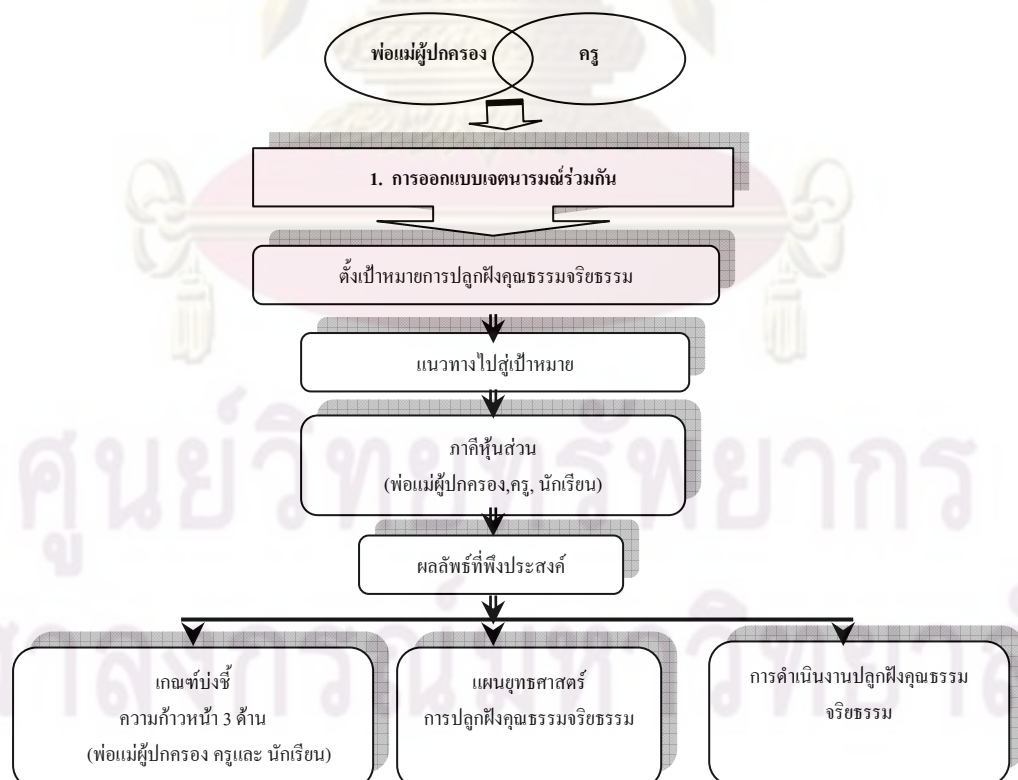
พ่อแม่ผู้ปกครอง

ครู

1. การออกแบบเจตนารมณ์ร่วมกัน

ตั้งเป้าหมายการปลูกฝังคุณธรรมจริยธรรม

แนวทางไปสู่เป้าหมาย

ภาคีหุ้นส่วน (พ่อแม่ผู้ปกครอง,ครู, นักเรียน)

ผลลัพธ์ที่พึงประสงค์

เกณฑ์บ่งชี้ ความก้าวหน้า 3 ด้าน (พ่อแม่ผู้ปกครอง ครูและ นักเรียน)

แผนยุทธศาสตร์ การปลูกฝังคุณธรรมจริยธรรม

การดำเนินงานปลูกฝังคุณธรรม จริยธรรม

ศูนย์วิทยทรัพยากร

จุฬาลงกรณ์มหาวิทยาลัย